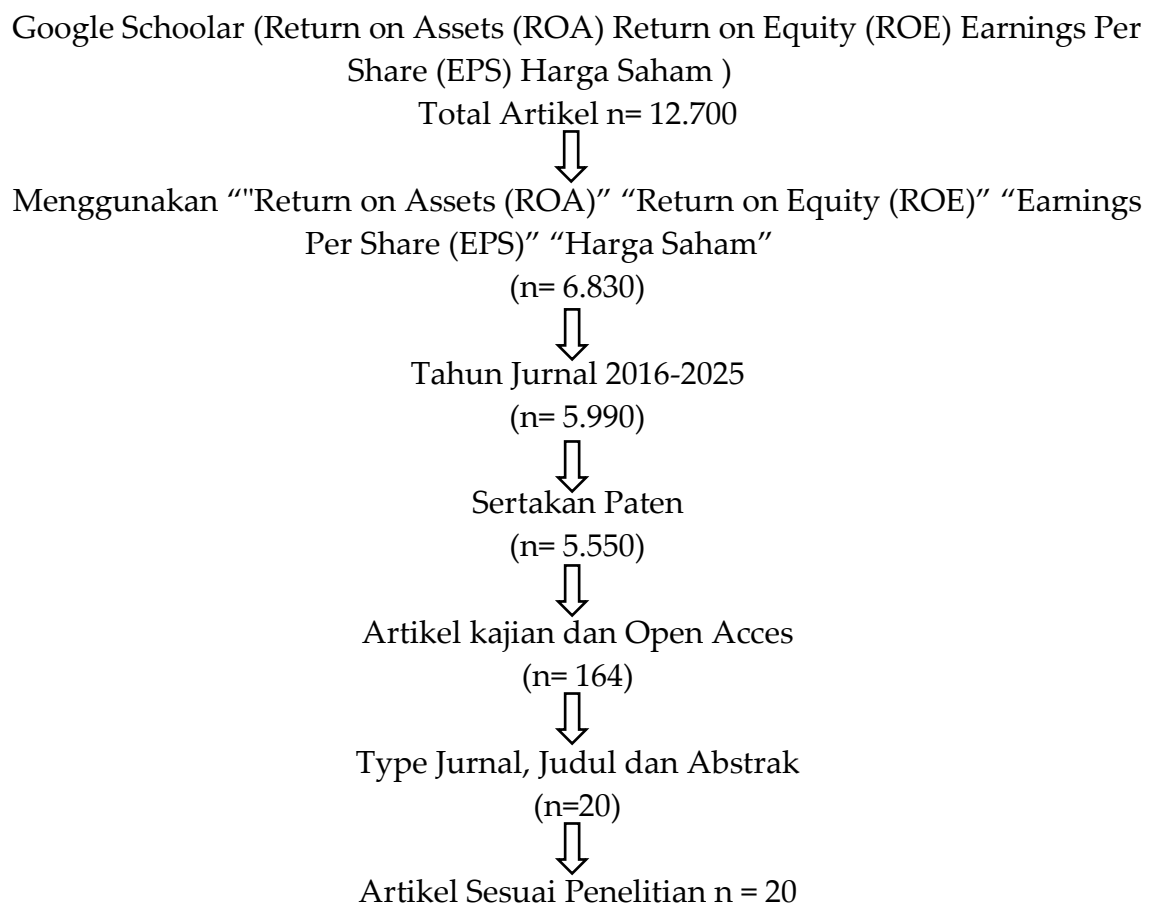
Google Schoolar (Return on Assets (ROA) Return on Equity (ROE) Earnings Per Share (EPS) Harga Saham )
Total Artikel n= 12.700

Menggunakan “"Return on Assets (ROA)” “Return on Equity (ROE)” “Earnings Per Share (EPS)” “Harga Saham”
(n= 6.830)

Tahun Jurnal 2016-2025
(n= 5.990)

Sertakan Paten
(n= 5.550)

Artikel kajian dan Open Acces
(n= 164)

Type Jurnal, Judul dan Abstrak
(n=20)

Artikel Sesuai Penelitian n = 20